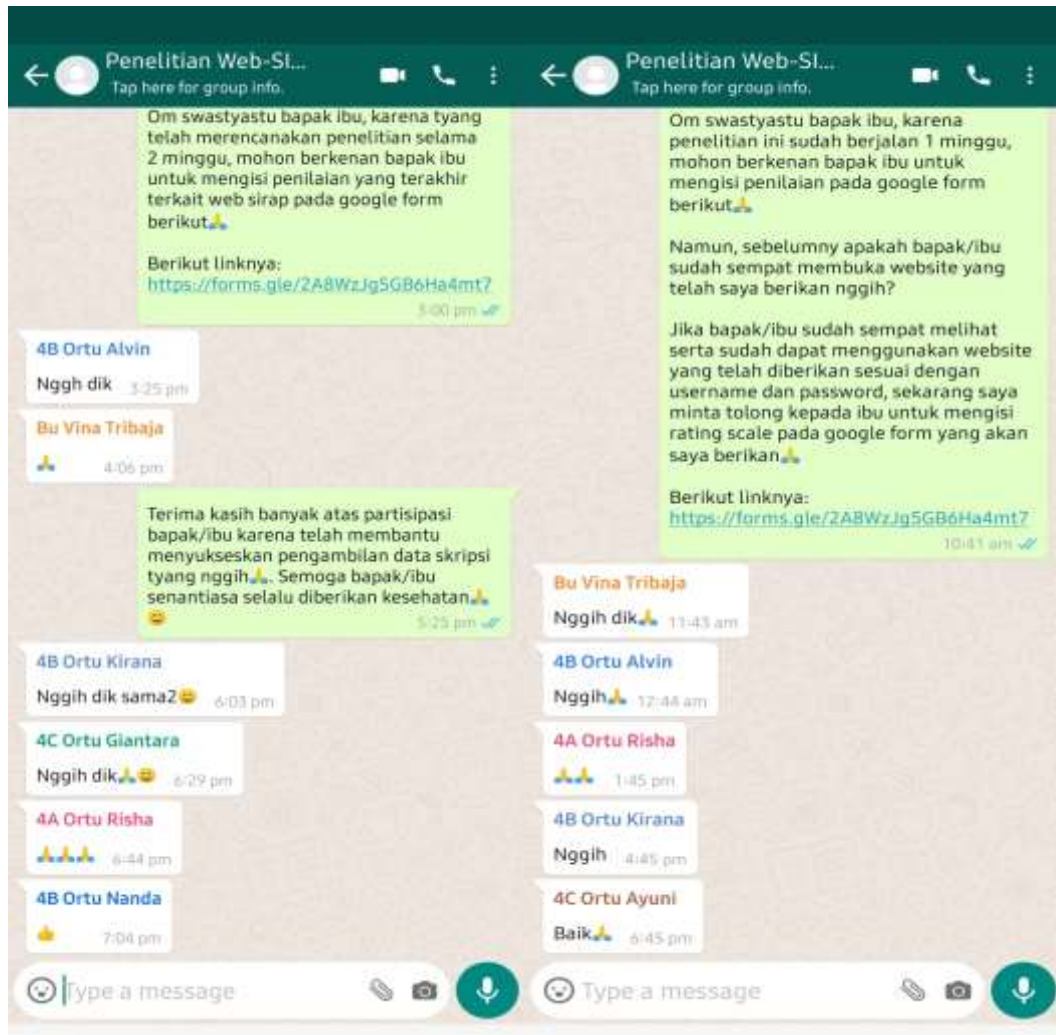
Penelitian Web-SI...
Tap here for group info.

Om swastyastu bapak ibu, karena tyang telah merencanakan penelitian selama 2 minggu, mohon berkenan bapak ibu untuk mengisi penilaian yang terakhir terkait web sirap pada google form berikut🙏

Berikut linknya:
https://forms.gle/2A8WzJg5GB6Ha4mt7
3:00 pm

4B Ortu Alvin
Nggh dik 3:25 pm

Bu Vina Tribaja
🙏 4:06 pm

Terima kasih banyak atas partisipasi bapak/ibu karena telah membantu menyukseskan pengambilan data skripsi tyang nggih🙏. Semoga bapak/ibu senantiasa selalu diberikan kesehatan🙏😊
5:25 pm

4B Ortu Kirana
Nggih dik sama2😊 6:03 pm

4C Ortu Giantara
Nggih dik🙏😊 6:29 pm

4A Ortu Risha
🙏🙏🙏 6:44 pm

4B Ortu Nanda
👍 7:04 pm

Type a message

Penelitian Web-SI...
Tap here for group info.

Om swastyastu bapak ibu, karena penelitian ini sudah berjalan 1 minggu, mohon berkenan bapak ibu untuk mengisi penilaian pada google form berikut🙏

Namun, sebelumny apakah bapak/ibu sudah sempat membuka website yang telah saya berikan nggih?

Jika bapak/ibu sudah sempat melihat serta sudah dapat menggunakan website yang telah diberikan sesuai dengan username dan password, sekarang saya minta tolong kepada ibu untuk mengisi rating scale pada google form yang akan saya berikan🙏

Berikut linknya:
https://forms.gle/2A8WzJg5GB6Ha4mt7
10:41 am

Bu Vina Tribaja
Nggih dik🙏 11:43 am

4B Ortu Alvin
Nggih🙏 12:44 am

4A Ortu Risha
🙏🙏 1:45 pm

4B Ortu Kirana
Nggih 4:45 pm

4C Ortu Ayuni
Baik🙏 6:45 pm

Type a message